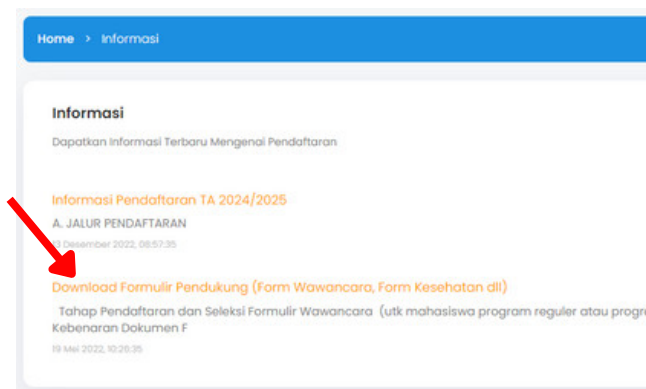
Home > Informasi

Informasi

Dapatkan Informasi Terbaru Mengenai Pendaftaran

Informasi Pendaftaran TA 2024/2025

A. JALUR PENDAFTARAN

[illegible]3 Desember 2022, 08:57:35

Download Formulir Pendukung (Form Wawancara, Form Kesehatan dll)

Tahap Pendaftaran dan Seleksi Formulir Wawancara (utk mahasiswa program reguler atau progr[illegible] Kebenaran Dokumen F

19 Mei 2022, 10:26:35